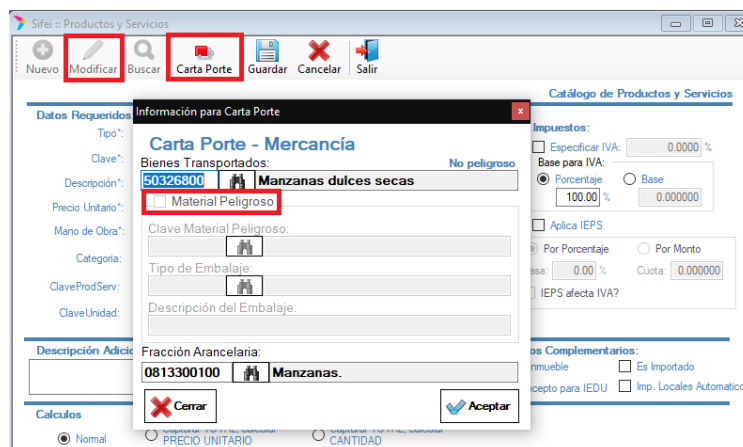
Sifei :: Productos y Servicios

Nuevo Modificar Buscar Carta Porte Guardar Cancelar Salir

Catálogo de Productos y Servicios

Datos Requeridos

Tipo*:

Clave*:

Descripción*:

Precio Unitario*:

Mano de Obra*:

Categoria:

ClaveProdServ:

ClaveUnidad:

Información para Carta Porte

Carta Porte - Mercancía

Bienes Transportados:

No peligroso

50326800 Manzanas dulces secas

Material Peligroso

Clave Material Peligroso:

Tipo de Embalaje:

Descripción del Embalaje:

Fracción Arancelaria:

0813300100 Manzanas.

Cerrar

Aceptar

Impuestos:

Especificar IVA: 0.0000 %

Base para IVA:

Porcentaje Base

100.00 % 0.000000

Aplica IEPS

Por Porcentaje Por Monto

asa: 0.00 % Cuota: 0.000000

IEPS afecta IVA?

Descripción Adici

os Complementarios:

nmueble Es Importado

cepto para IEDU Imp. Locales Automatic

Calculos

Normal

PRECIO UNITARIO

CANTIDAD